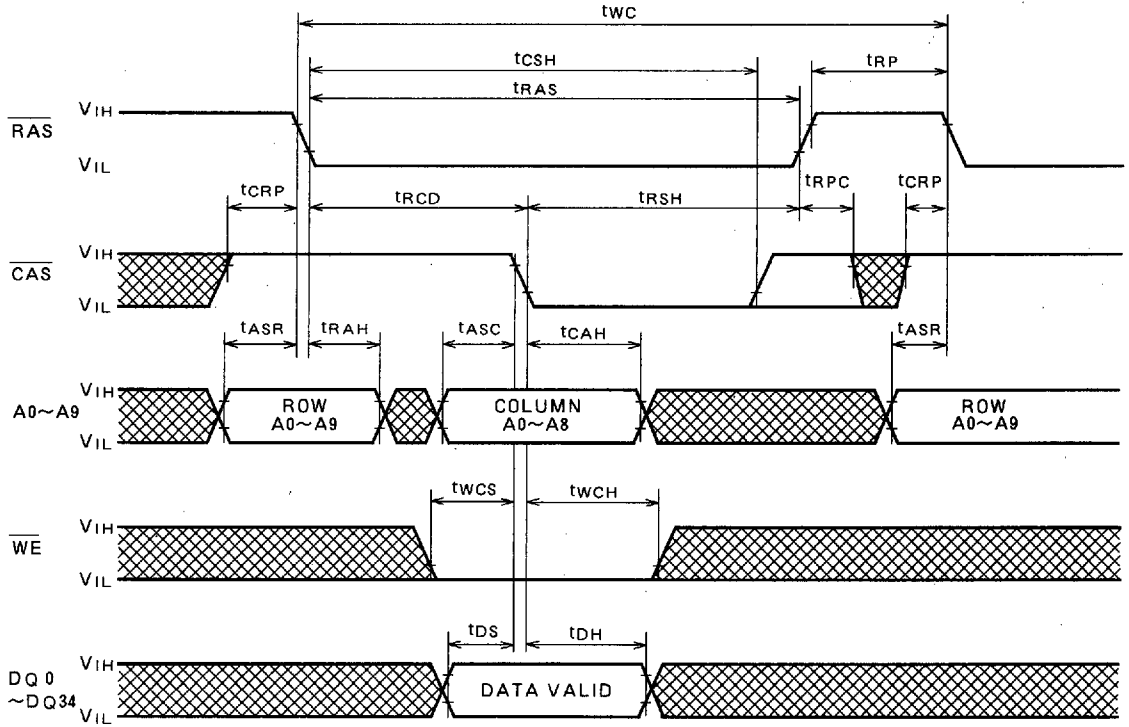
tWC
tCSH
tRP
tRAS
$\overline{RAS}$ VIH
VIL
tCRP
tRCD
tRSH
tRPC
tCRP
$\overline{CAS}$ VIH
VIL
tASR
tRAH
tASC
tCAH
tASR
A0~A9 VIH
VIL
ROW A0~A9
COLUMN A0~A8
ROW A0~A9
tWCS
tWCH
$\overline{WE}$ VIH
VIL
tDS
tDH
DQ0 ~DQ34 VIH
VIL
DATA VALID